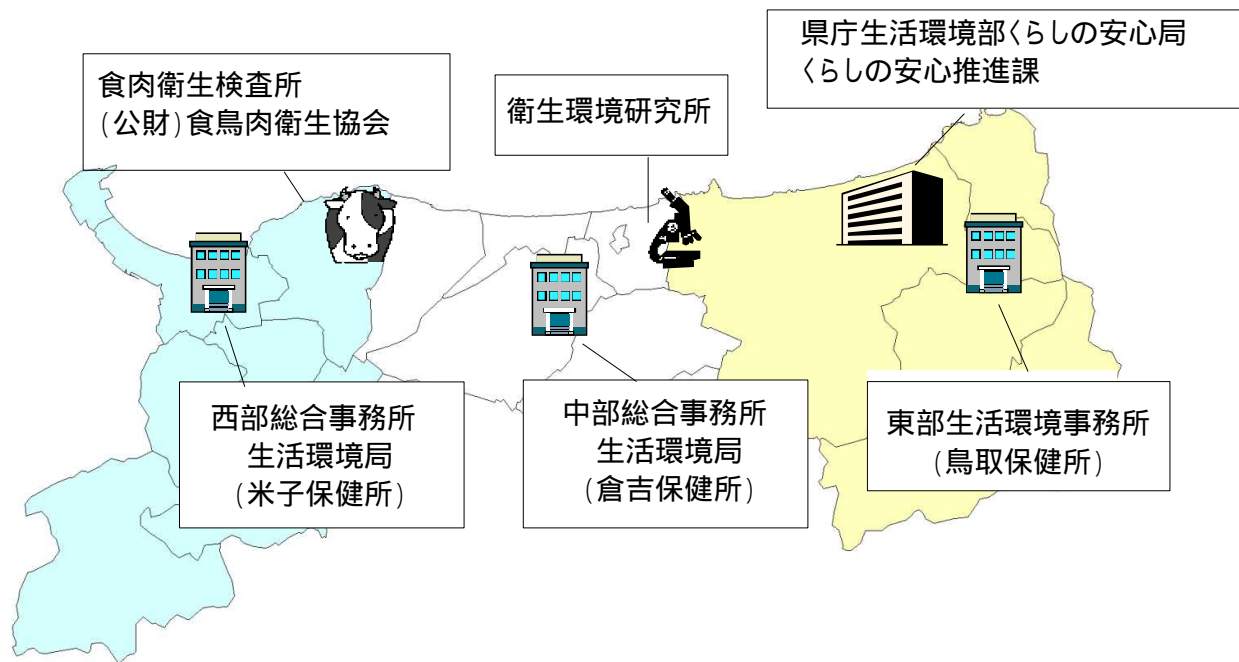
県庁生活環境部くらしの安心局
くらしの安心推進課

食肉衛生検査所
(公財)食鳥肉衛生協会

衛生環境研究所

西部総合事務所
生活環境局
(米子保健所)

中部総合事務所
生活環境局
(倉吉保健所)

東部生活環境事務所
(鳥取保健所)